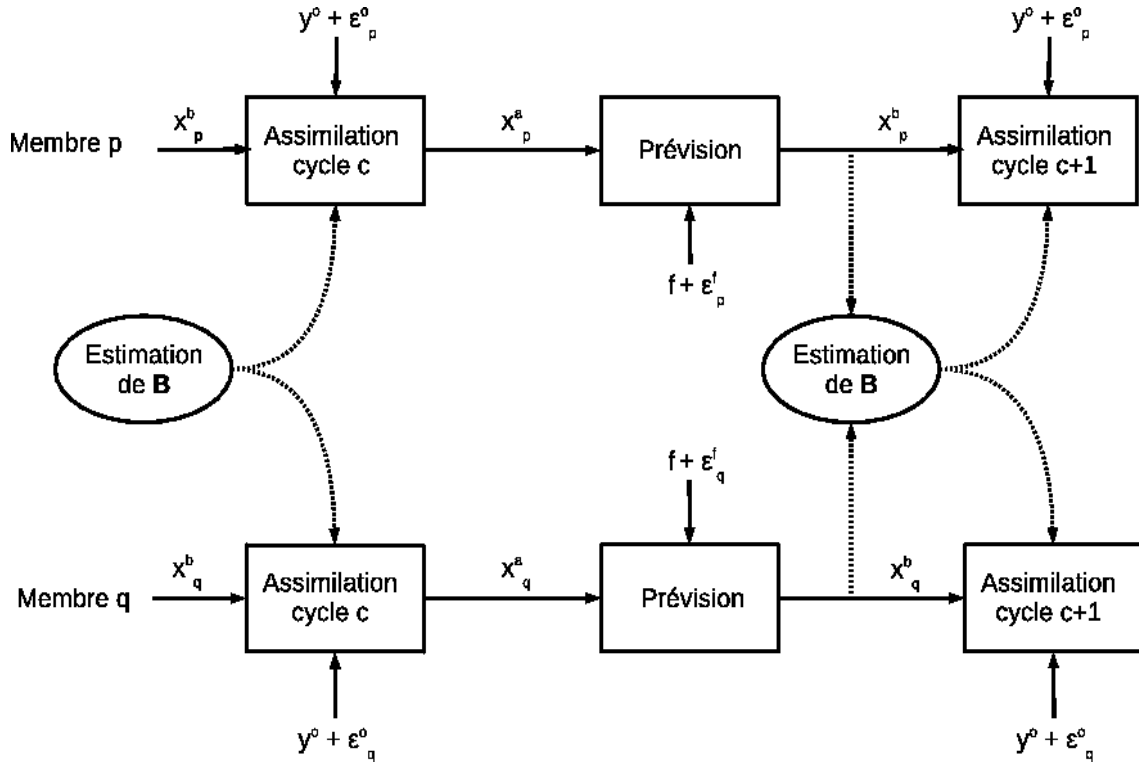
$y^o + \varepsilon^o_p$

$y^o + \varepsilon^o_p$

Membre p

$x^b_p$

Assimilation cycle c

$x^a_p$

Prévision

$x^b_p$

Assimilation cycle c+1

$f + \varepsilon^f_p$

Estimation de **B**

Estimation de **B**

$f + \varepsilon^f_q$

Membre q

$x^b_q$

Assimilation cycle c

$x^a_q$

Prévision

$x^b_q$

Assimilation cycle c+1

$y^o + \varepsilon^o_q$

$y^o + \varepsilon^o_q$